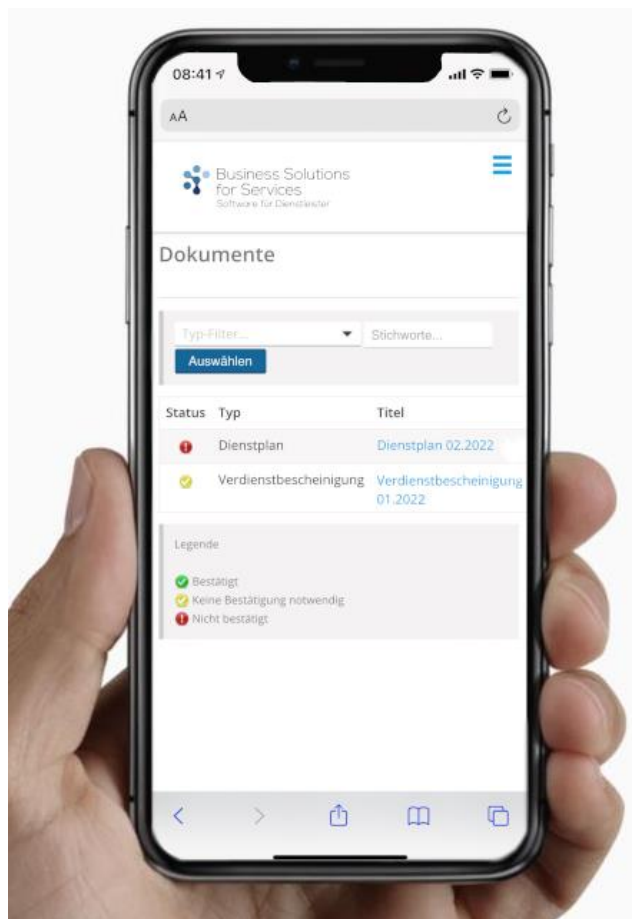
08:41

AA

Business Solutions for Services
Software für Dienstleister

Dokumente

Typ-Filter...
Stichworte...
Auswählen

| Status | Typ | Titel |
|---|---|---|
| | Dienstplan | Dienstplan 02.2022 |
| | Verdienstbescheinigung | Verdienstbescheinigung 01.2022 |

Legende

Bestätigt
Keine Bestätigung notwendig
Nicht bestätigt